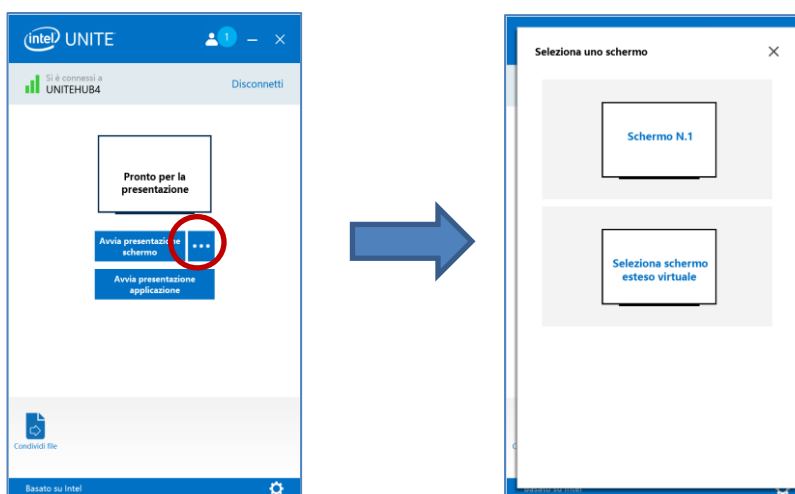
intel UNITE

1

Si è connessi a
UNITEHUB4

Disconnetti

Pronto per la presentazione

Avvia presentazione schermo

...

Avvia presentazione applicazione

Condividi file

Basato su Intel

Seleziona uno schermo

Schermo N.1

Seleziona schermo esteso virtuale

Basato su Intel